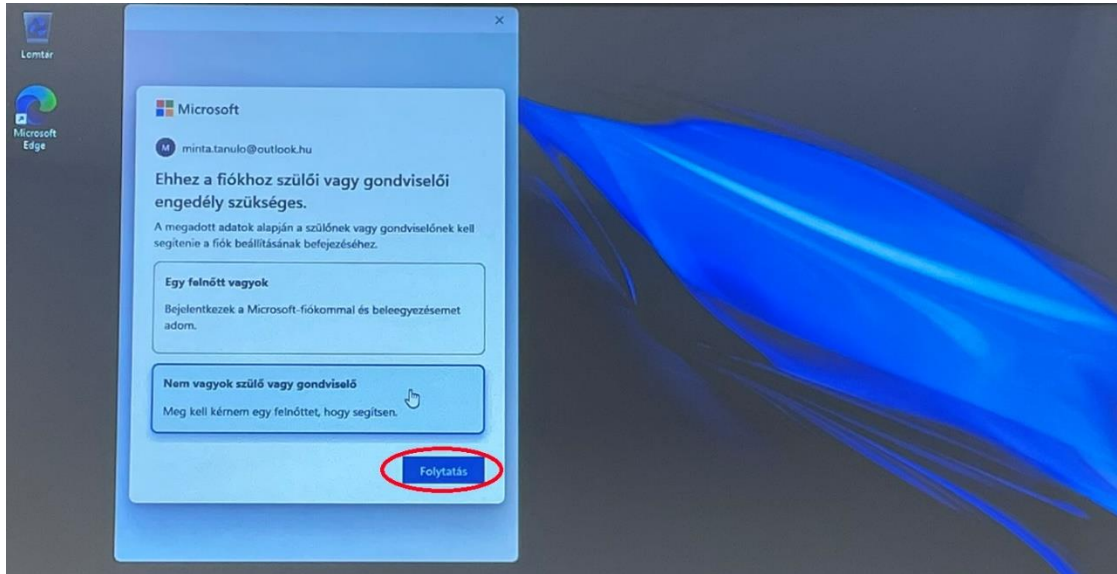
Lomtár

Microsoft Edge

×

Microsoft

M minta.tanulo@outlook.hu

Ehhez a fiókhoz szülői vagy gondviselői engedély szükséges.

A megadott adatok alapján a szülőnek vagy gondviselőnek kell segítenie a fiók beállításának befejezéséhez.

Egy felnőtt vagyok

Bejelentkezek a Microsoft-fiókommal és beleegyezésemet adom.

Nem vagyok szülő vagy gondviselő

Meg kell kérnem egy felnőttet, hogy segítsen.

Folytatás